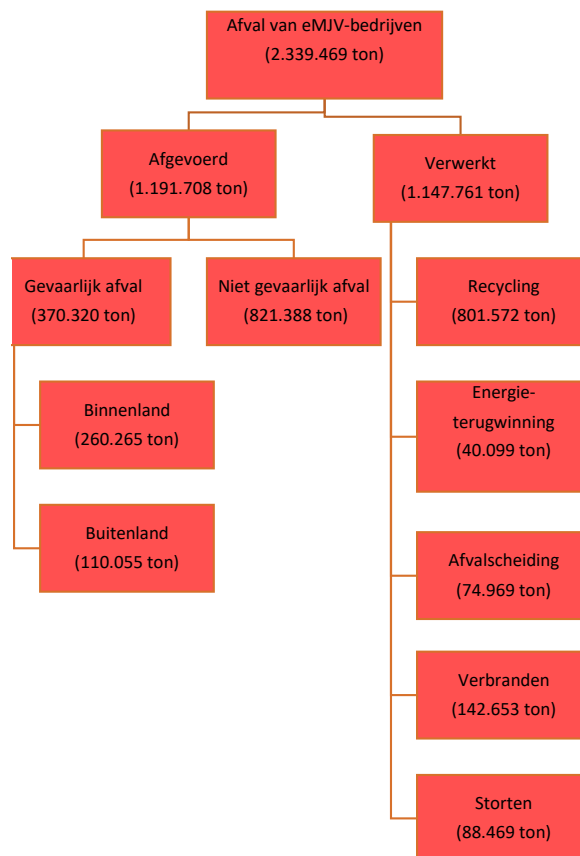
Afval van eMJV-bedrijven
(2.339.469 ton)

Afgevoerd
(1.191.708 ton)

Verwerkt
(1.147.761 ton)

Gevaarlijk afval
(370.320 ton)

Niet gevaarlijk afval
(821.388 ton)

Binnenland
(260.265 ton)

Buitenland
(110.055 ton)

Recycling
(801.572 ton)

Energie-terugwinning
(40.099 ton)

Afvalscheiding
(74.969 ton)

Verbranden
(142.653 ton)

Storten
(88.469 ton)